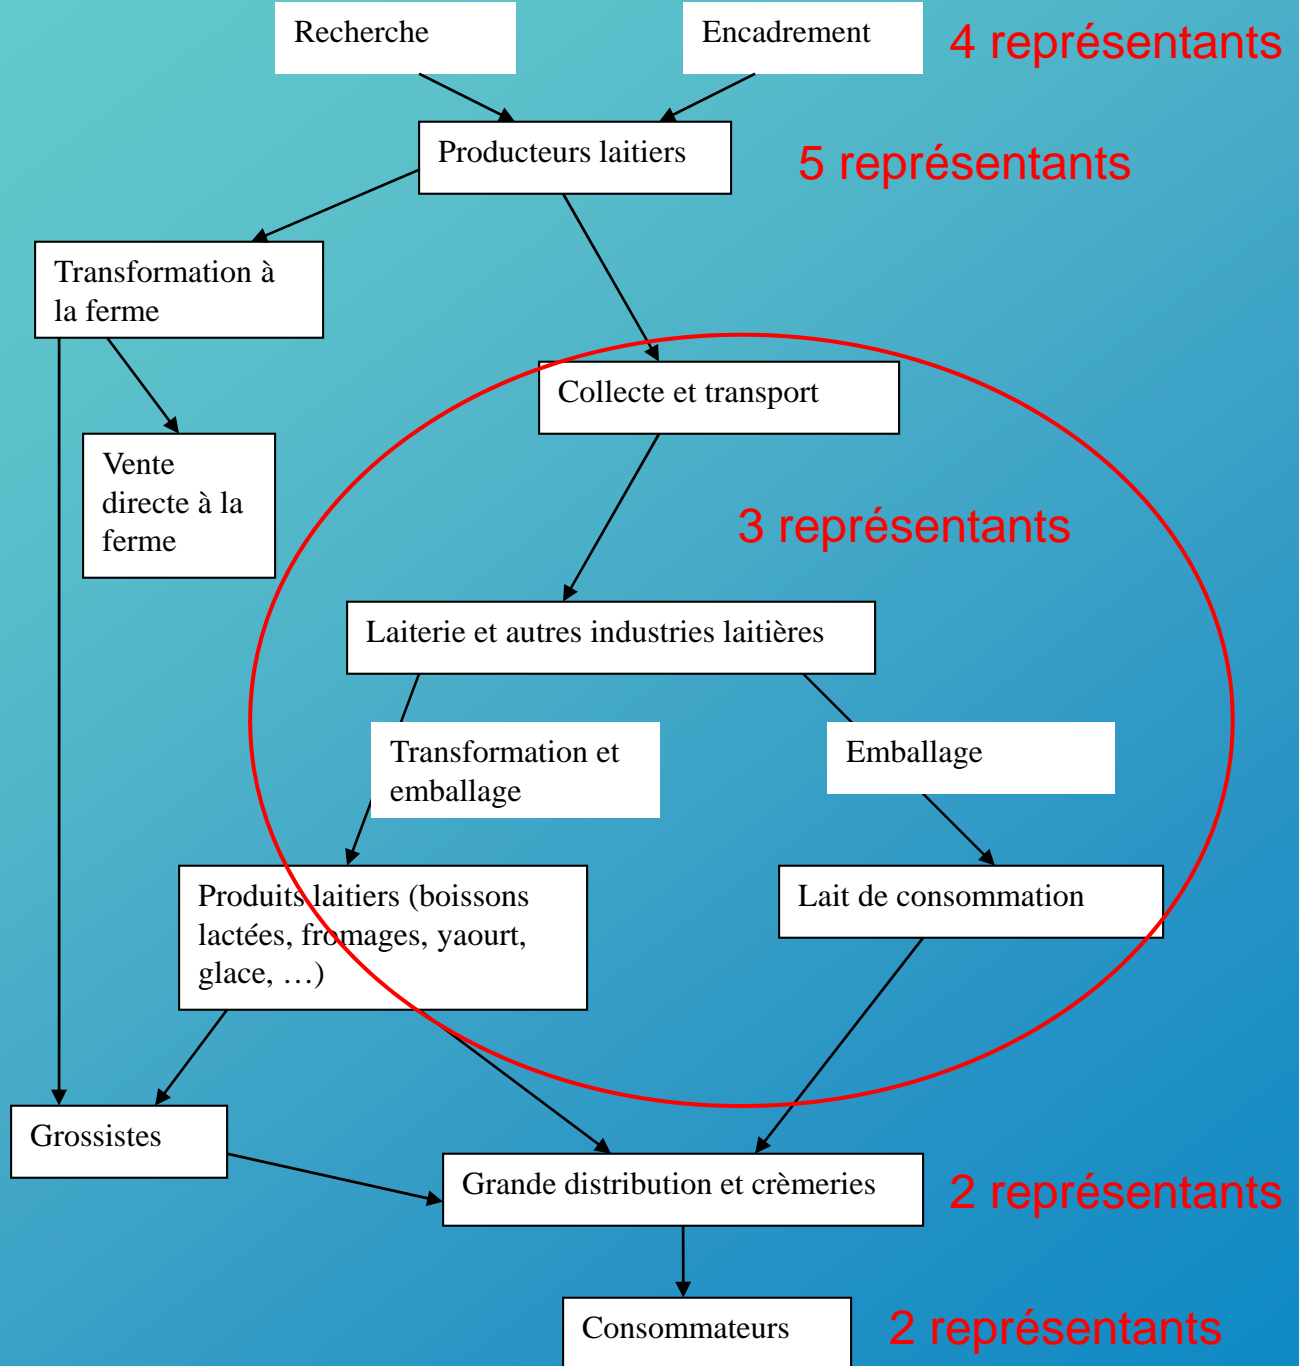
Recherche

Encadrement

4 représentants

Producteurs laitiers

5 représentants

Transformation à la ferme

Collecte et transport

Vente directe à la ferme

3 représentants

Laiterie et autres industries laitières

Transformation et emballage

Emballage

Produits laitiers (boissons lactées, fromages, yaourt, glace, …)

Lait de consommation

Grossistes

Grande distribution et crèmeries

2 représentants

Consommateurs

2 représentants